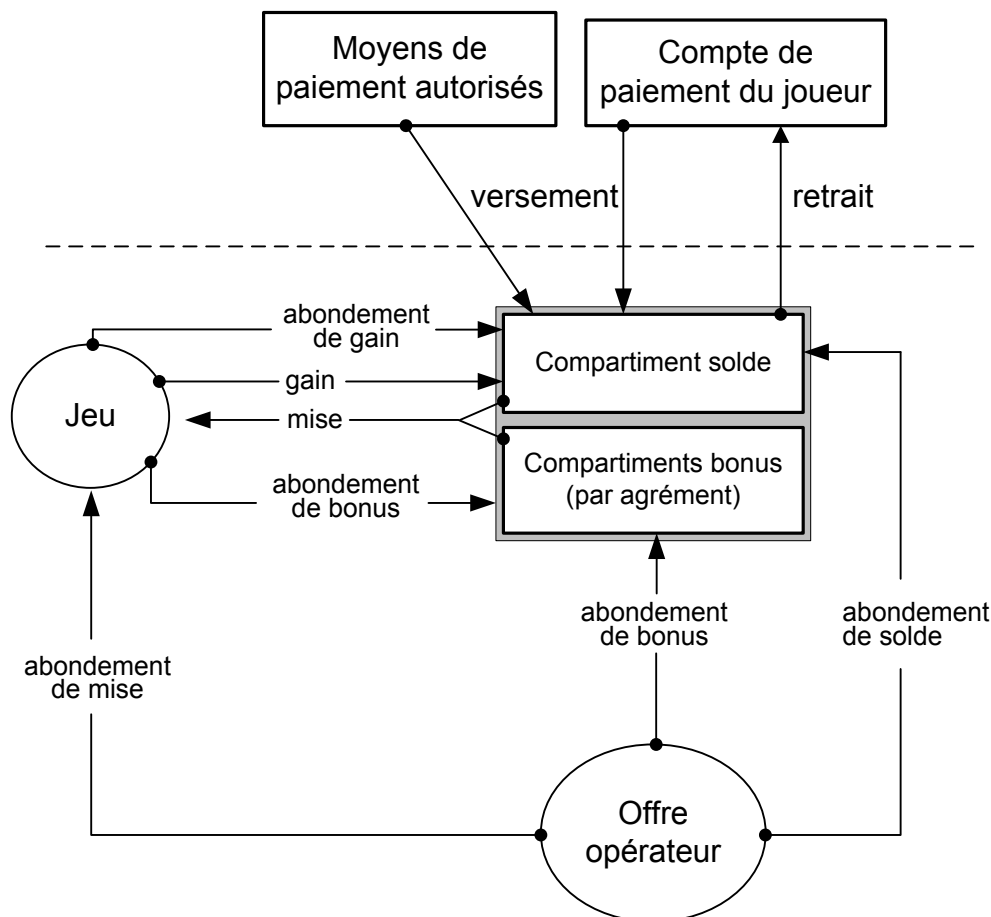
Moyens de paiement autorisés

Compte de paiement du joueur

versement

retrait

abondement de gain

gain

mise

abondement de bonus

Jeu

Compartiment solde

Compartiments bonus (par agrément)

abondement de bonus

abondement de solde

abondement de mise

Offre opérateur